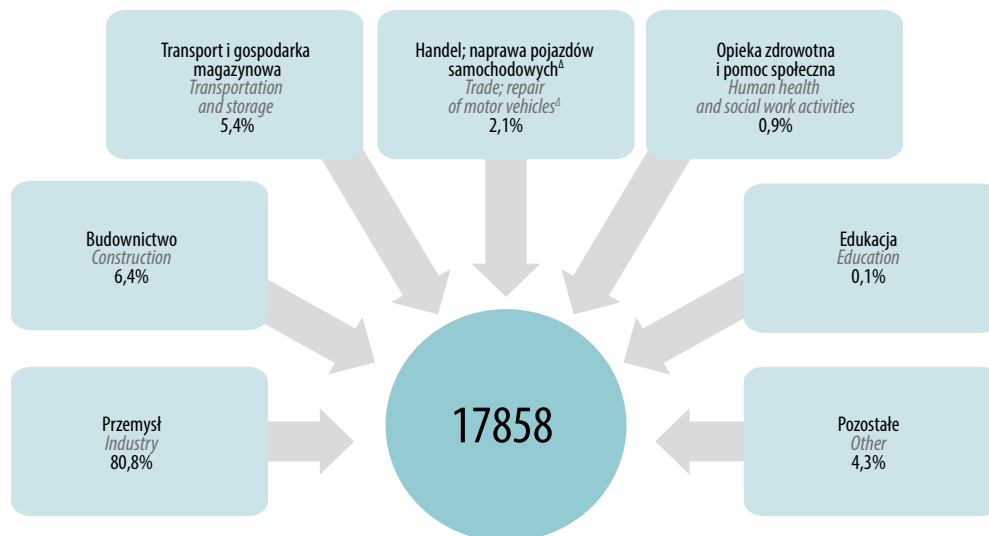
Transport i gospodarka magazynowa
Transportation and storage
5,4%

Handel; naprawa pojazdów samochodowych$^{\Delta}$
Trade; repair of motor vehicles$^{\Delta}$
2,1%

Opieka zdrowotna i pomoc społeczna
Human health and social work activities
0,9%

Budownictwo
Construction
6,4%

Edukacja
Education
0,1%

17858

Przemysł
Industry
80,8%

Pozostałe
Other
4,3%